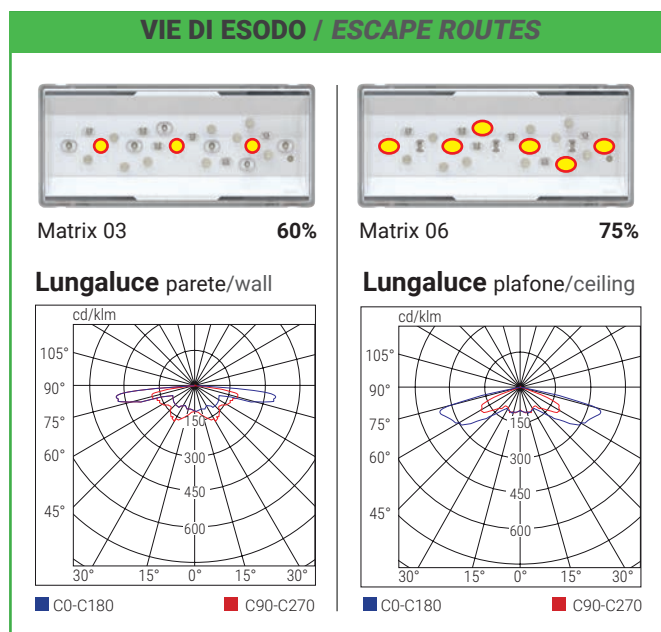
VIE DI ESODO / ESCAPE ROUTES

Matrix 03 60%

Matrix 06 75%

Lungaluce parete/wall

cd/klm
105°
90°
75°
60°
45°
150
300
450
600
30° 15° 0° 15° 30°

C0-C180
C90-C270

Lungaluce plafone/ceiling

cd/klm
105°
90°
75°
60°
45°
150
300
450
600
30° 15° 0° 15° 30°

C0-C180
C90-C270